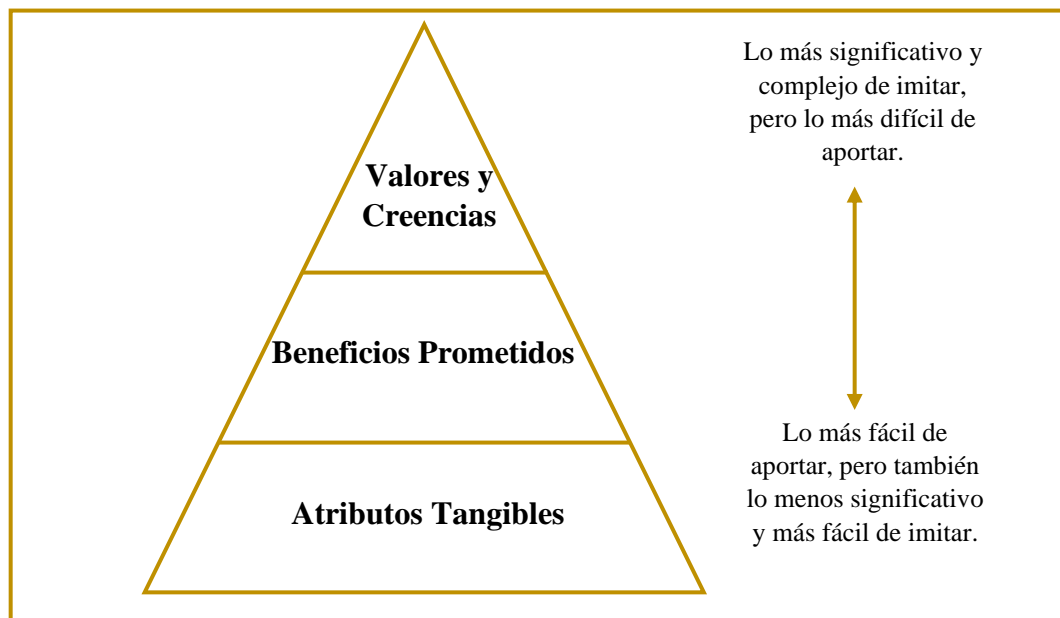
Valores y Creencias

Beneficios Prometidos

Atributos Tangibles

Lo más significativo y complejo de imitar, pero lo más difícil de aportar.

Lo más fácil de aportar, pero también lo menos significativo y más fácil de imitar.